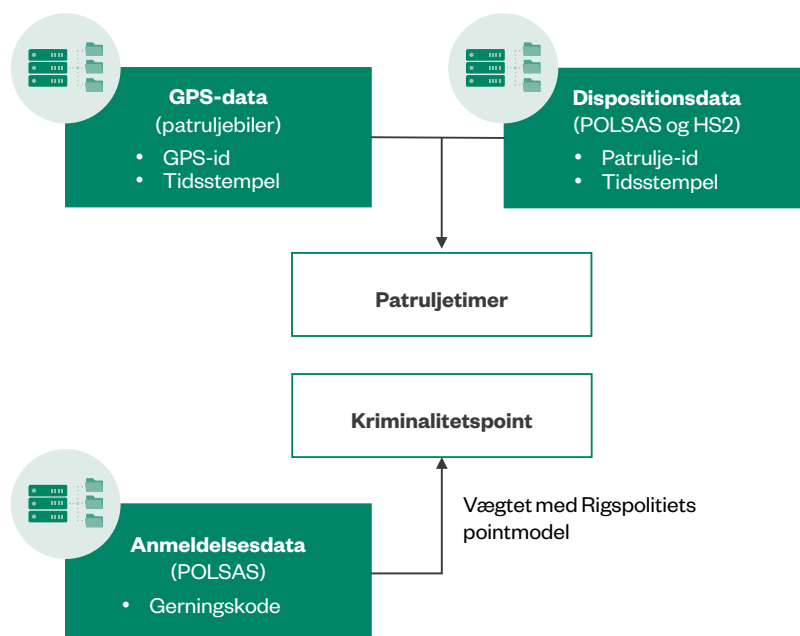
GPS-data
(patruljebiler)
• GPS-id
• Tidsstempel

Dispositionsdata
(POLSAS og HS2)
• Patrulje-id
• Tidsstempel

Patruljetimer

Kriminalitetspoint

Vægtet med Rigspolitiets pointmodel

Anmeldelsesdata
(POLSAS)
• Gerningskode